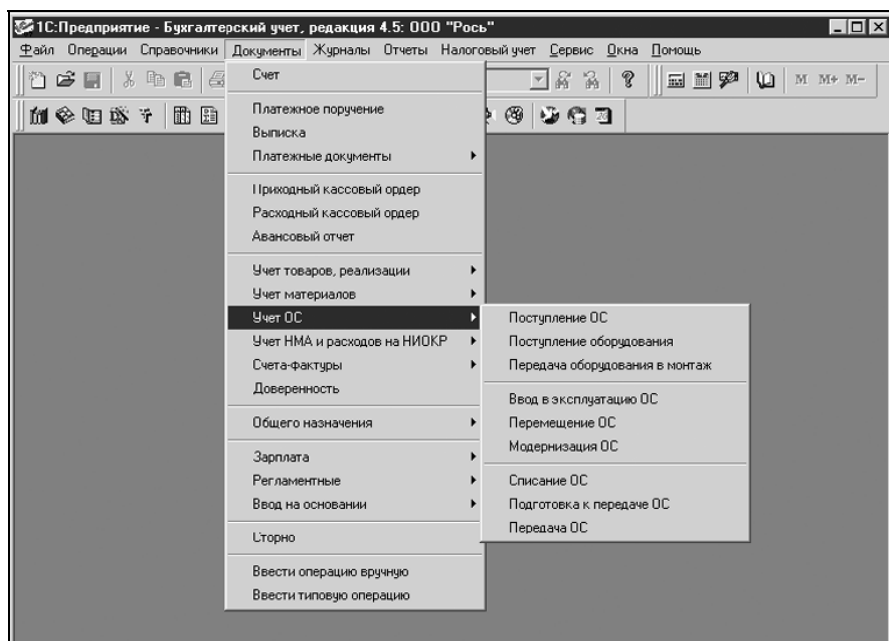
1С:Предприятие - Бухгалтерский учет, редакция 4.5: ООО "Рось"

Файл Операции Справочники Документы Журналы Отчеты Налоговый учет Сервис Окна Помощь

M M+ M-

Счет

Платежное поручение
Выписка
Платежные документы

Приходный кассовый ордер
Расходный кассовый ордер
Авансовый отчет

Учет товаров, реализации
Учет материалов
Учет ОС
Учет НМА и расходов на НИОКР
Счета-фактуры
Доверенность

Общего назначения

Зарплата
Регламентные
Ввод на основании

Сторно

Ввести операцию вручную
Ввести типовую операцию

Поступление ОС
Поступление оборудования
Передача оборудования в монтаж

Ввод в эксплуатацию ОС
Перемещение ОС
Модернизация ОС

Списание ОС
Подготовка к передаче ОС
Передача ОС